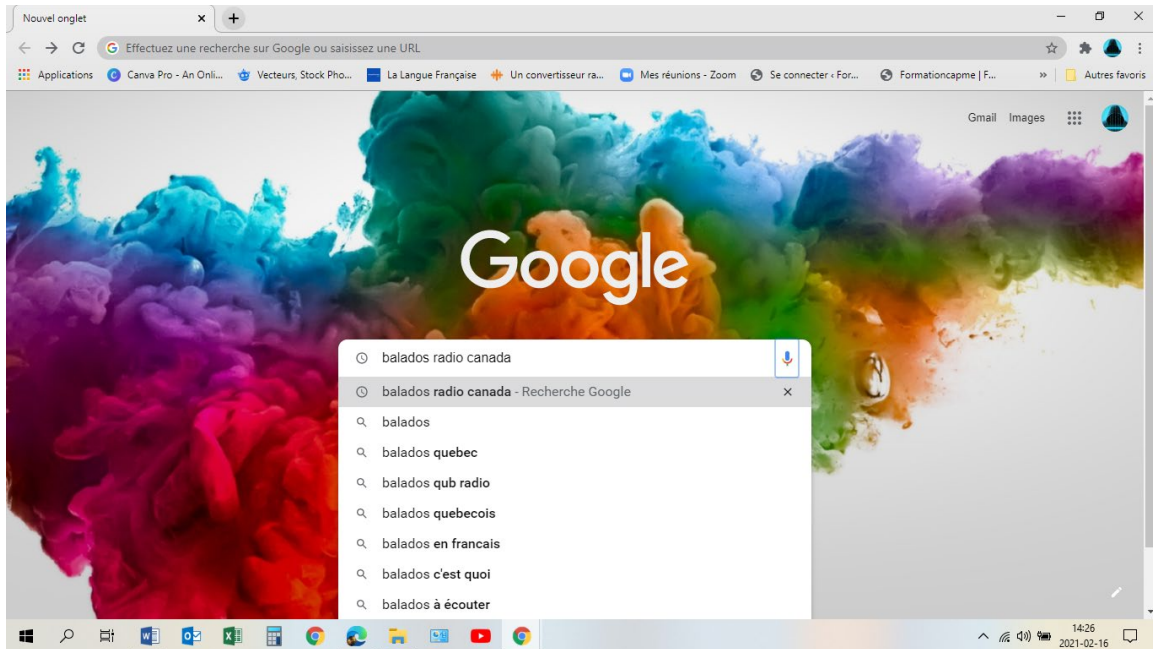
Nouvel onglet ×
+
Effectuez une recherche sur Google ou saisissez une URL
Applications Canva Pro - An Onli... Vecteurs, Stock Pho... La Langue Française Un convertisseur ra... Mes réunions - Zoom Se connecter ‹ For... Formationcapme | F... » Autres favoris
Gmail Images
Google
balados radio canada
balados radio canada - Recherche Google ×
balados
balados quebec
balados qub radio
balados quebecois
balados en francais
balados c'est quoi
balados à écouter
14:26
2021-02-16